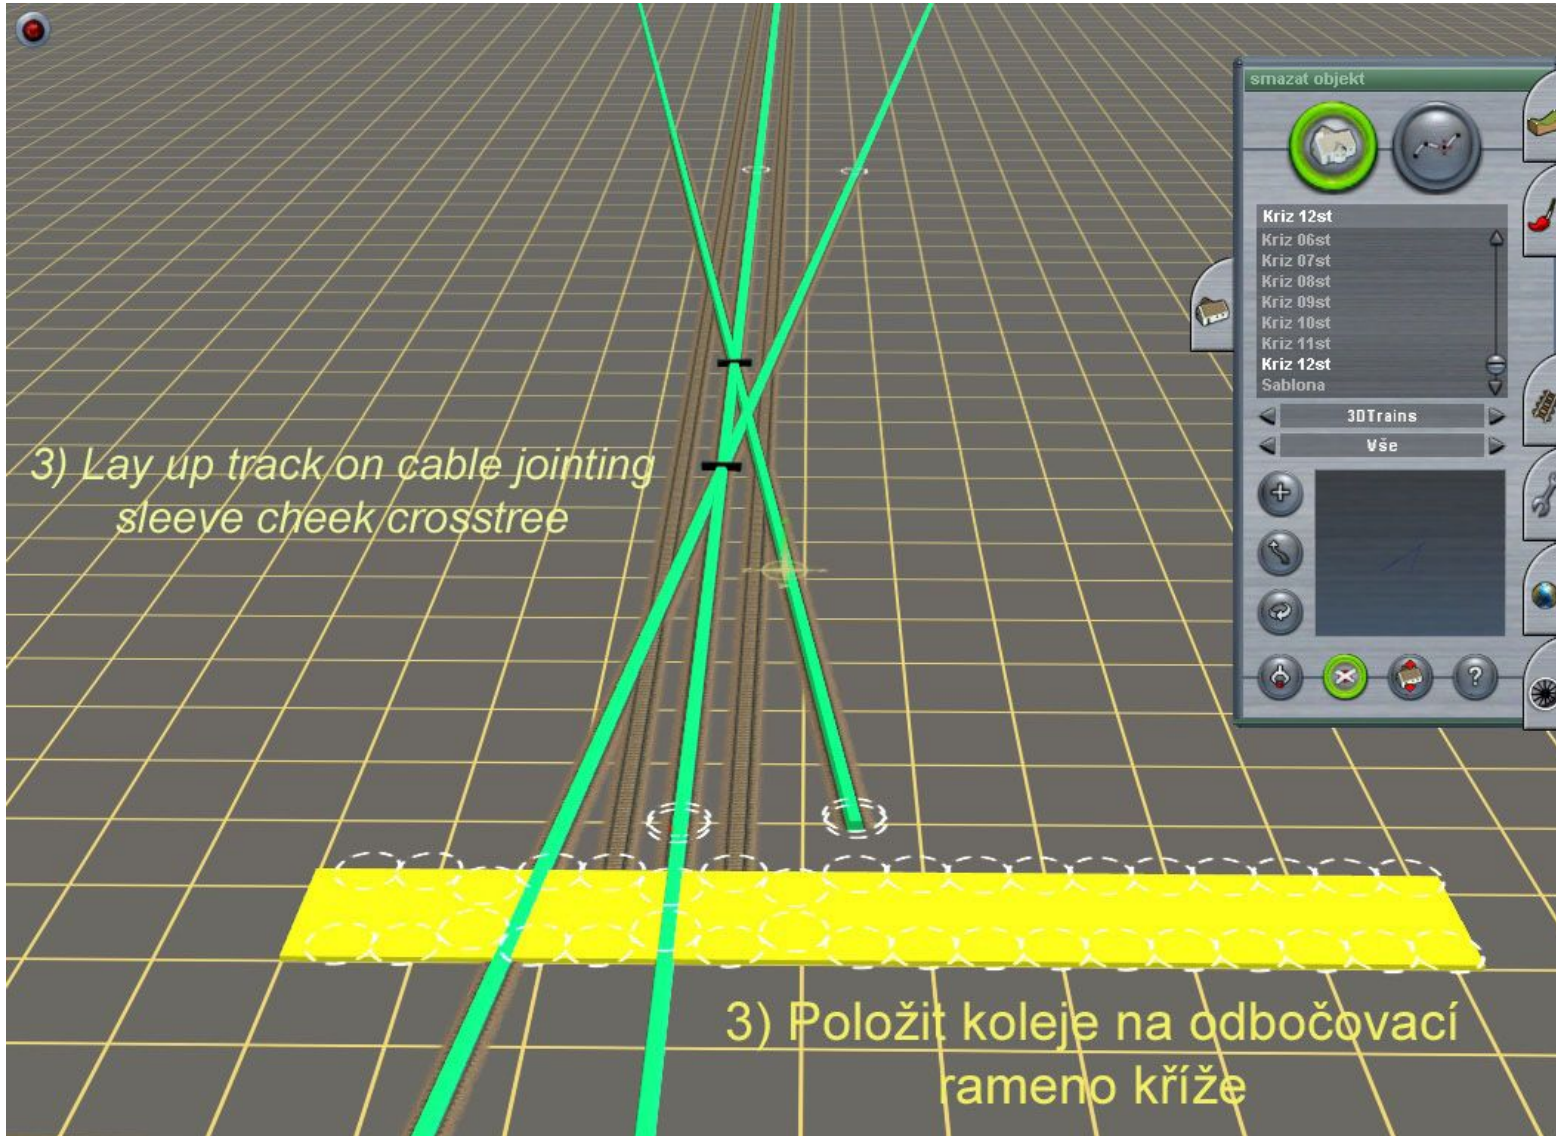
smazat objekt

Kriz 12st

Kriz 06st
Kriz 07st
Kriz 08st
Kriz 09st
Kriz 10st
Kriz 11st
Kriz 12st
Sablona

3DTrains

Vše

3) Lay up track on cable jointing sleeve cheek crosstree

3) Položit koleje na odbočovací rameno kříže